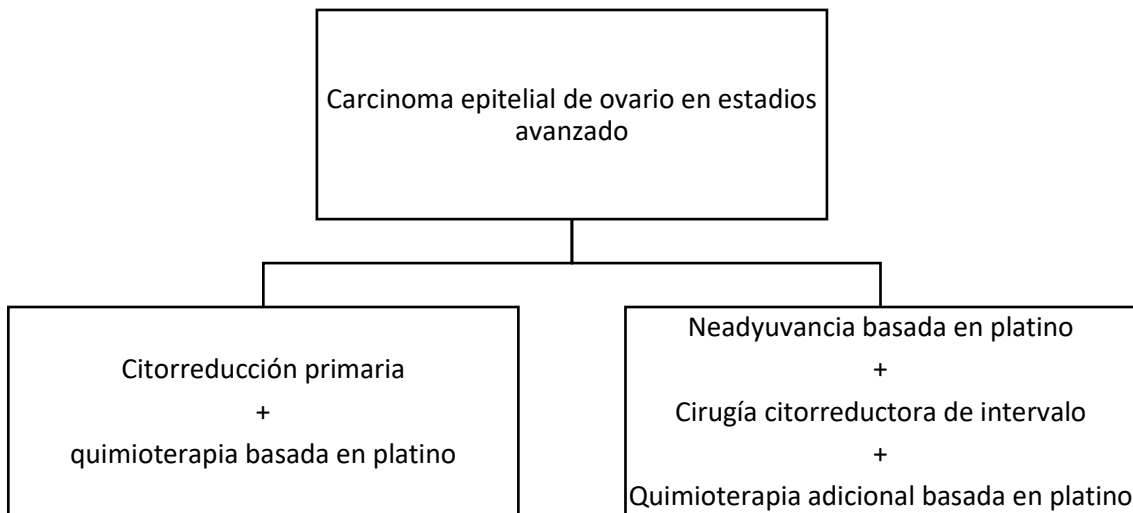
Carcinoma epitelial de ovario en estadios avanzado

Citorreducción primaria
+
quimioterapia basada en platino

Neadyuvancia basada en platino
+
Cirugía citorreductora de intervalo
+
Quimioterapia adicional basada en platino